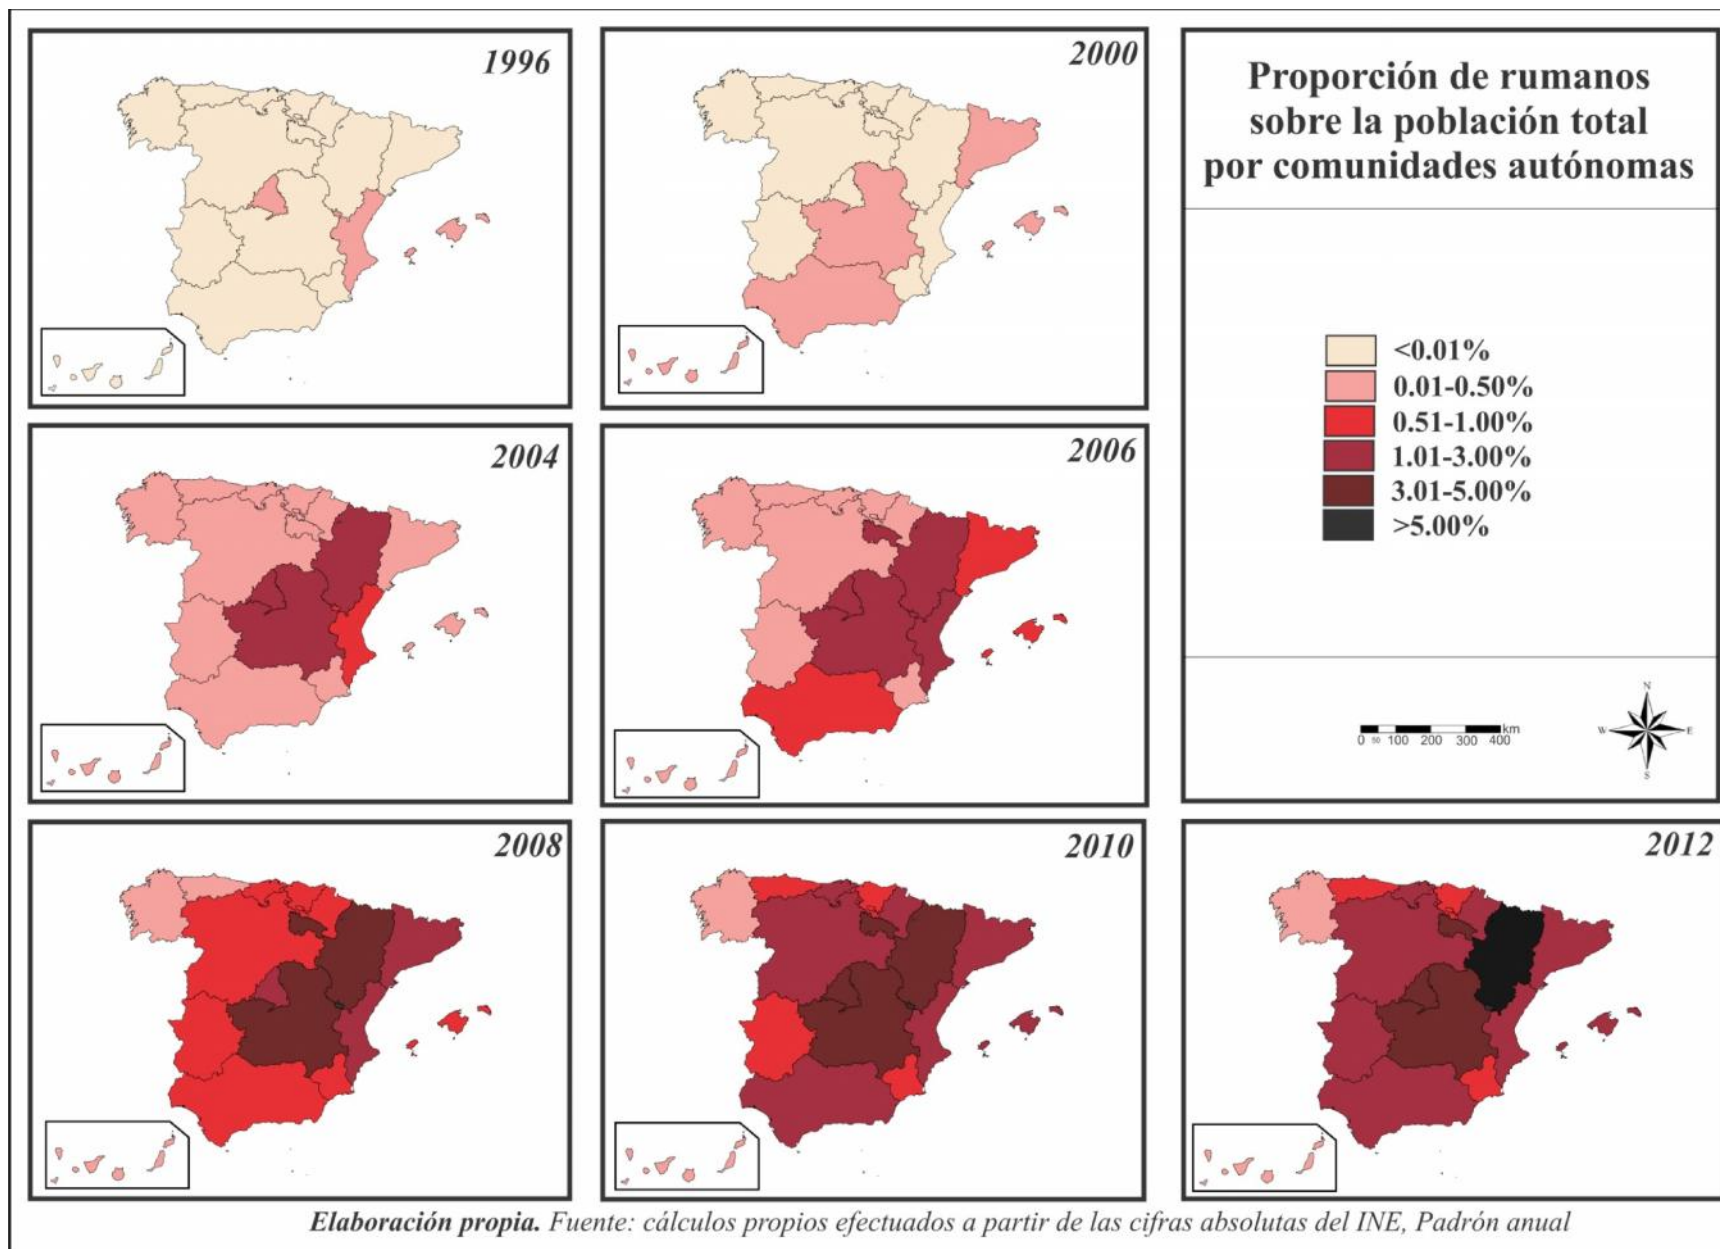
1996

2000

Proporción de rumanos sobre la población total por comunidades autónomas

<0.01%
0.01-0.50%
0.51-1.00%
1.01-3.00%
3.01-5.00%
>5.00%

2004

2006

0 50 100 200 300 400 km

N
W
E
S

2008

2010

2012

Elaboración propia. Fuente: cálculos propios efectuados a partir de las cifras absolutas del INE, Padrón anual